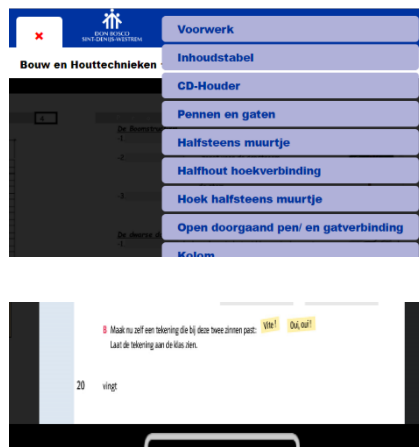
×

DON BOSCO
SINT-DENIJS-WESTREM

Bouw en Houttechnieken

Voorwerk

Inhoudstabel

CD-Houder

Pennen en gaten

Halfsteens muurtje

Halfhout hoekverbinding

Hoek halfsteens muurtje

Open doorgaand pen/ en gatverbinding

Kolom

8 Maak nu zelf een tekening die bij deze twee zinnen past: Vite ! Oui, oui !
Laat de tekening aan de klas zien.

20 vingt